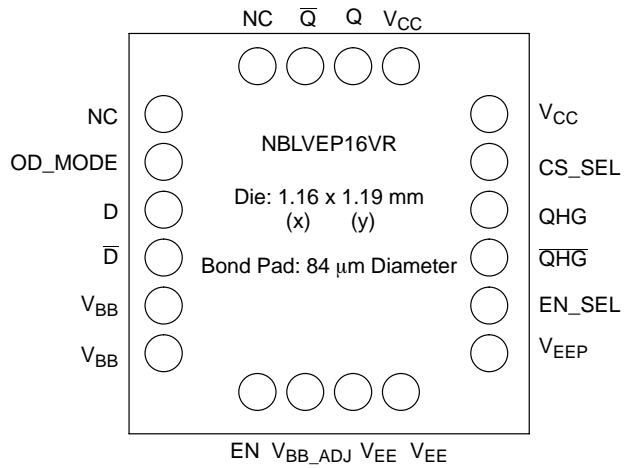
NC $\overline{Q}$ Q $V_{CC}$

NC

OD_MODE

D

$\overline{D}$

$V_{BB}$

$V_{BB}$

NBLVEP16VR

Die: 1.16 x 1.19 mm
(x) (y)

Bond Pad: 84 $\mu$m Diameter

$V_{CC}$

CS_SEL

QHG

$\overline{QHG}$

EN_SEL

$V_{EEP}$

EN $V_{BB\_ADJ}$ $V_{EE}$ $V_{EE}$